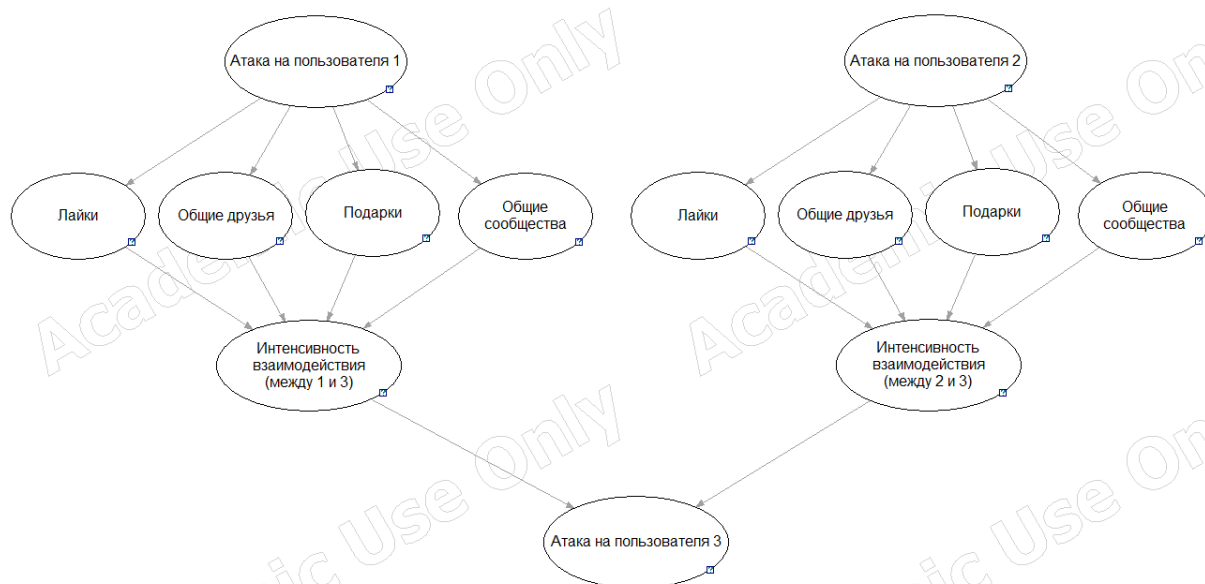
Атака на пользователя 1

Атака на пользователя 2

Лайки

Общие друзья

Подарки

Общие сообщества

Лайки

Общие друзья

Подарки

Общие сообщества

Интенсивность взаимодействия (между 1 и 3)

Интенсивность взаимодействия (между 2 и 3)

Атака на пользователя 3

Academic Use Only

Academic Use Only

Academic Use Only

Academic Use Only